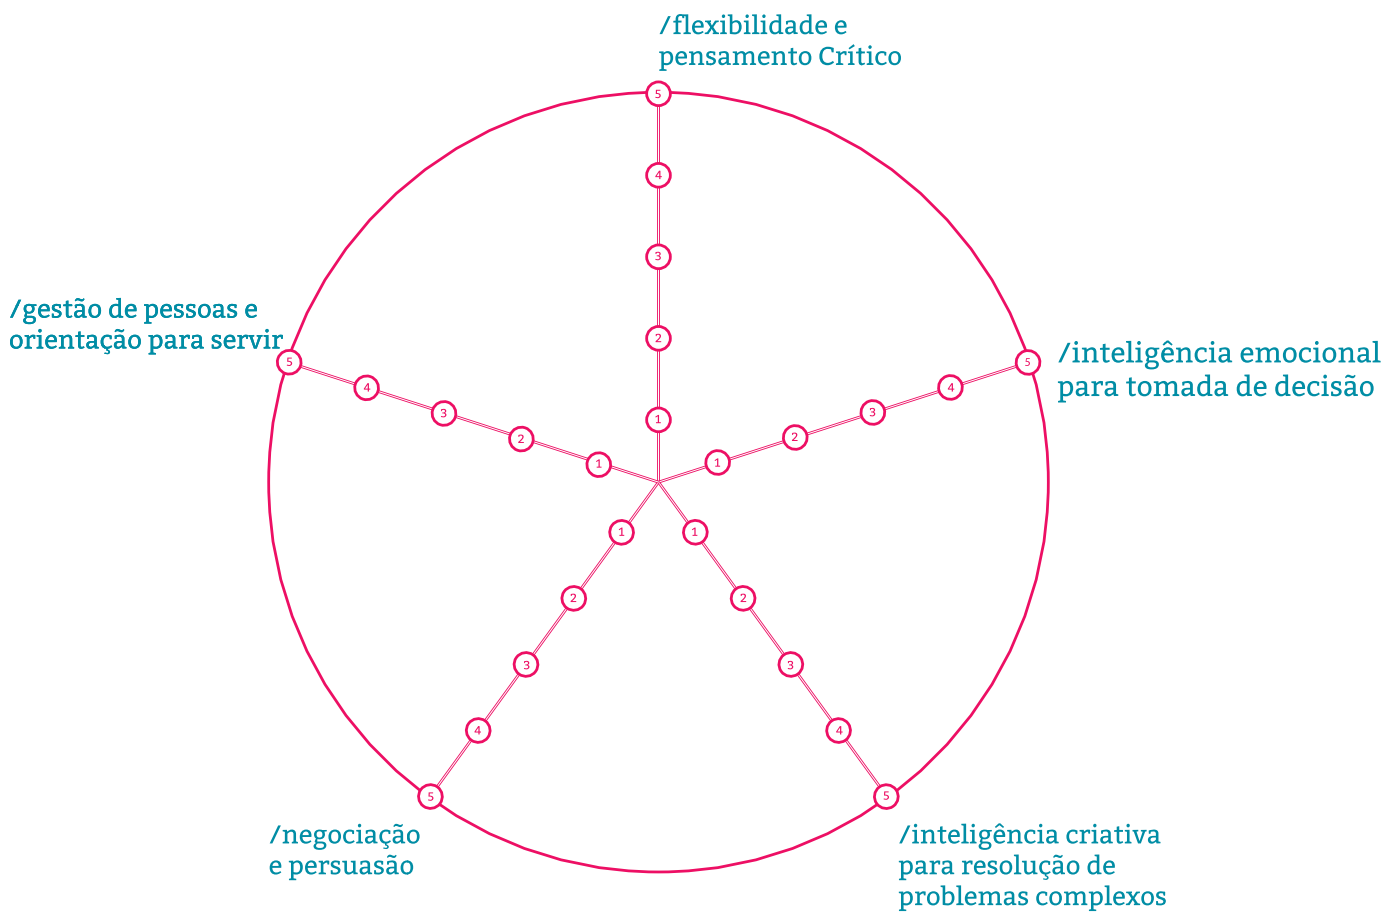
/flexibilidade e pensamento Crítico

5
4
3
2
1

/gestão de pessoas e orientação para servir

5
4
3
2
1

/inteligência emocional para tomada de decisão

1
2
3
4
5

1
2
3
4
5

1
2
3
4
5

/negociação e persuasão

/inteligência criativa para resolução de problemas complexos